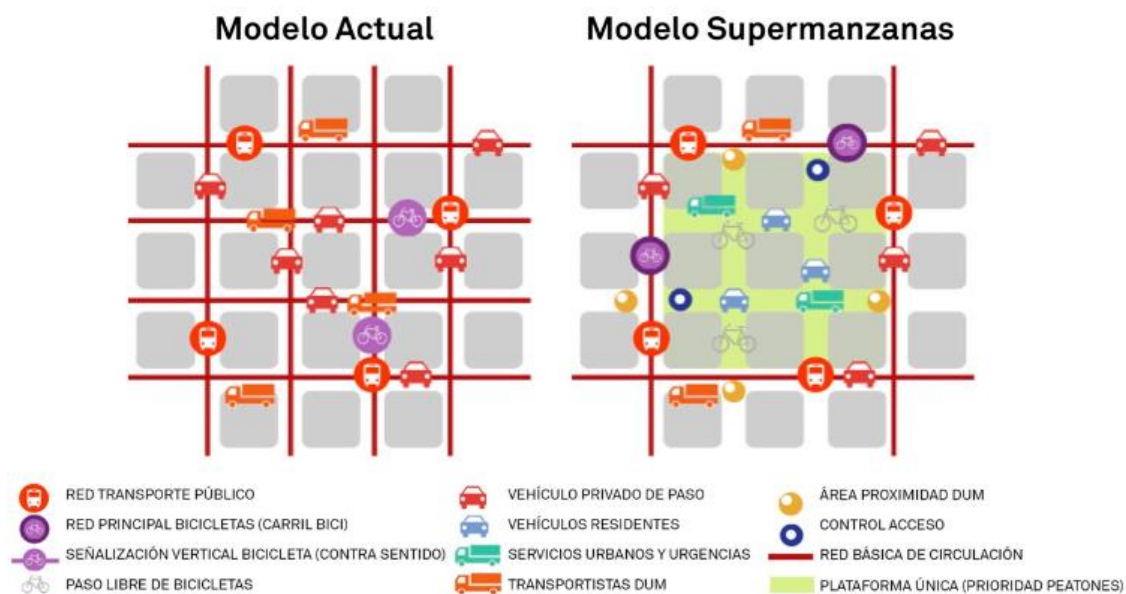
Modelo Actual

Modelo Supermanzanas

RED TRANSPORTE PÚBLICO
RED PRINCIPAL BICICLETAS (CARRIL BICI)
SEÑALIZACIÓN VERTICAL BICICLETA (CONTRA SENTIDO)
PASO LIBRE DE BICICLETAS

VEHÍCULO PRIVADO DE PASO
VEHÍCULOS RESIDENTES
SERVICIOS URBANOS Y URGENCIAS
TRANSPORTISTAS DUM

ÁREA PROXIMIDAD DUM
CONTROL ACCESO
RED BÁSICA DE CIRCULACIÓN
PLATAFORMA ÚNICA (PRIORIDAD PEATONES)